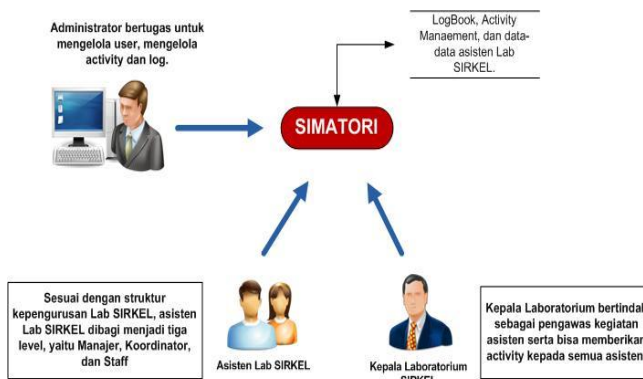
Administrator bertugas untuk mengelola user, mengelola activity dan log.

LogBook, Activity Manaement, dan data-data asisten Lab SIRKEL.

SIMATORI

Sesuai dengan struktur kepengurusan Lab SIRKEL, asisten Lab SIRKEL dibagi menjadi tiga level, yaitu Manajer, Koordinator, dan Staff

Asisten Lab SIRKEL

Kepala Laboratorium SIRKEL

Kepala Laboratorium bertindak sebagai pengawas kegiatan asisten serta bisa memberikan activity kepada semua asisten